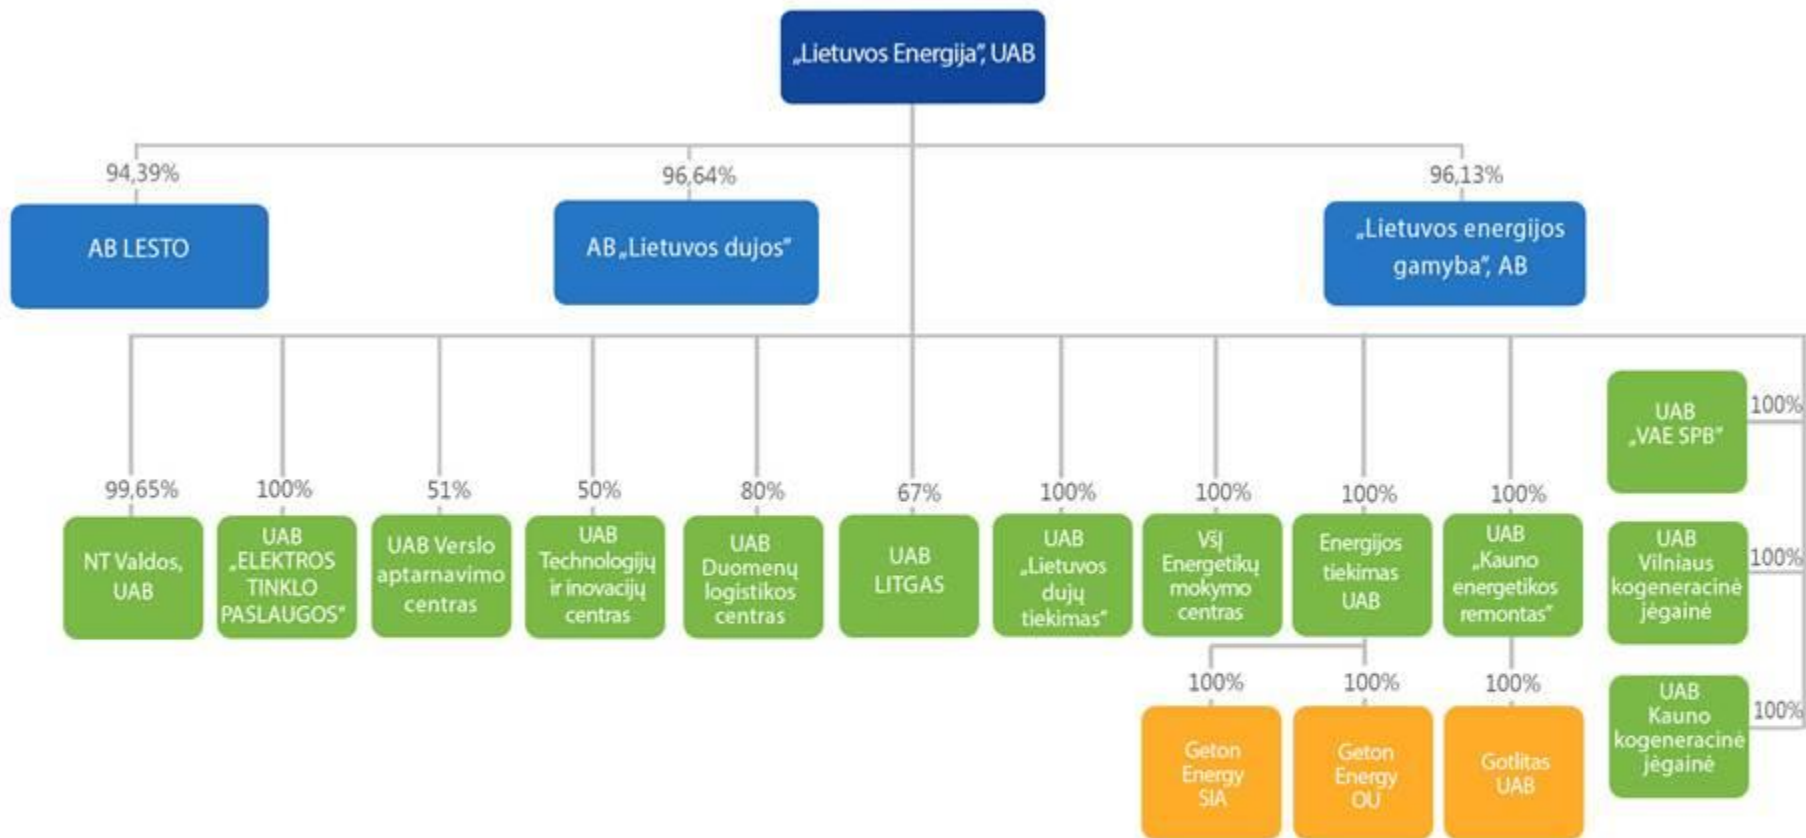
„Lietuvos Energija", UAB

94,39%
AB LESTO

96,64%
AB „Lietuvos dujos"

96,13%
„Lietuvos energijos gamyba", AB

100%
UAB „VAE SPB"

100%
UAB Vilniaus kogeneracinė jėgainė

100%
UAB Kauno kogeneracinė jėgainė

99,65%
NT Valdos, UAB

100%
UAB „ELEKTROS TINKLO PASLAUGOS"

51%
UAB Verslo aptarnavimo centras

50%
UAB Technologijų ir inovacijų centras

80%
UAB Duomenų logistikos centras

67%
UAB LITGAS

100%
UAB „Lietuvos dujų tiekimas"

100%
VšĮ Energetikų mokymo centras

100%
Energijos tiekimas UAB

100%
UAB „Kauno energetikos remontas"

100%
Geton Energy SIA

100%
Geton Energy OU

100%
Gotlitas UAB